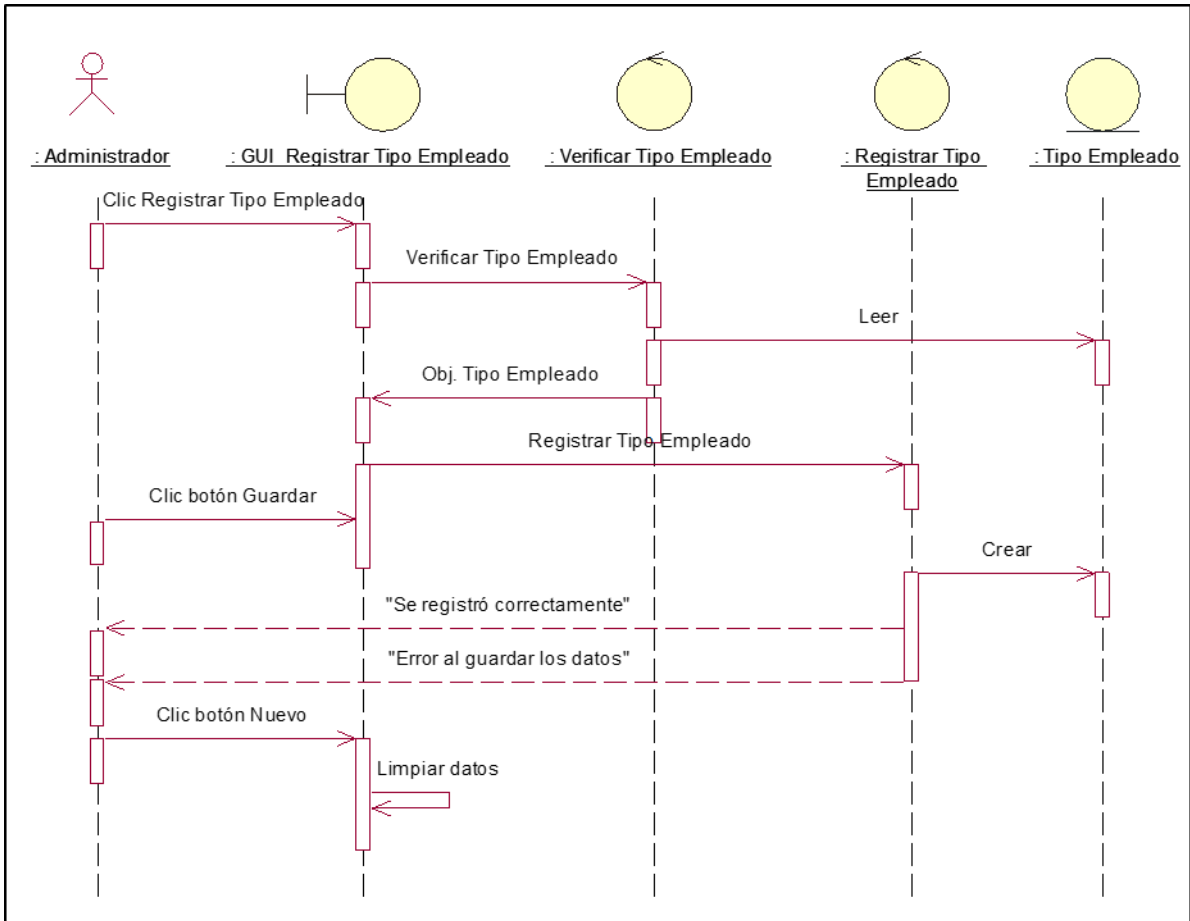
: Administrador

: GUI Registrar Tipo Empleado

: Verificar Tipo Empleado

: Registrar Tipo Empleado

: Tipo Empleado

Clic Registrar Tipo Empleado

Verificar Tipo Empleado

Leer

Obj. Tipo Empleado

Registrar Tipo Empleado

Clic botón Guardar

Crear

"Se registró correctamente"

"Error al guardar los datos"

Clic botón Nuevo

Limpiar datos